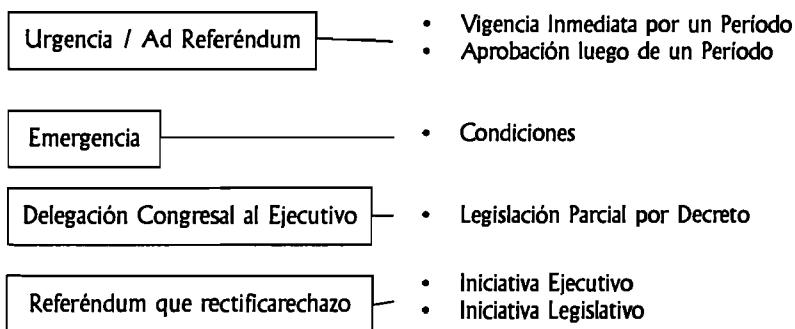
Urgencia / Ad Referéndum

- Vigencia Inmediata por un Período
- Aprobación luego de un Período

Emergencia

- Condiciones

Delegación Congresal al Ejecutivo

- Legislación Parcial por Decreto

Referéndum que rectificarechazo

- Iniciativa Ejecutivo
- Iniciativa Legislativo